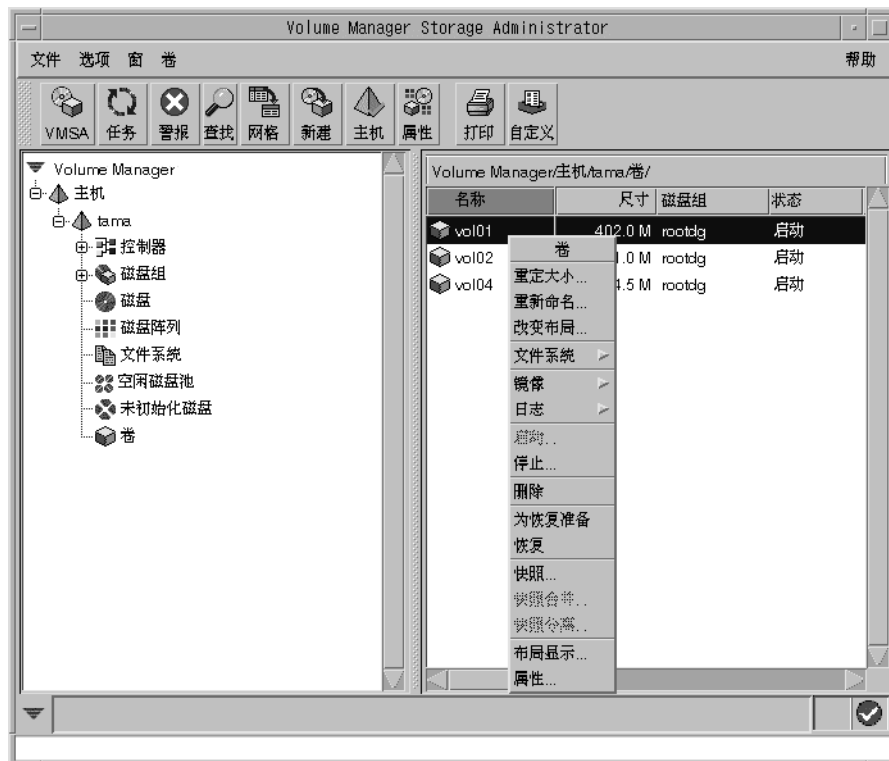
Volume Manager Storage Administrator

文件 选项 窗 卷 帮助

VMSA 任务 警报 查找 网格 新建 主机 属性 打印 自定义

Volume Manager
主机
tama
控制器
磁盘组
磁盘
磁盘阵列
文件系统
空闲磁盘池
未初始化磁盘
卷

Volume Manager/主机/tama/卷/

| 名称 | 尺寸 | 磁盘组 | 状态 |
|---|---|---|---|
| vol01 | 402.0 M | rootdg | 启动 |
| vol02 | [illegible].0 M | rootdg | 启动 |
| vol04 | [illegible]4.5 M | rootdg | 启动 |

卷
重定大小...
重新命名...
改变布局...
文件系统
镜像
日志
启动...
停止...
删除
为恢复准备
恢复
快照...
快照合并...
快照分离...
布局显示...
属性...